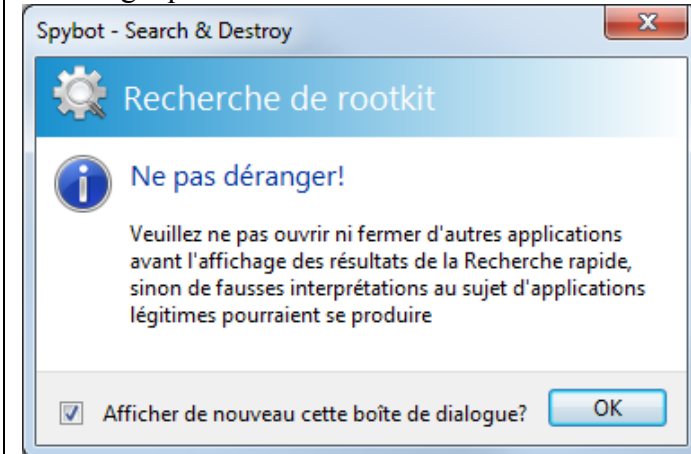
Spybot - Search & Destroy

Recherche de rootkit

Ne pas déranger!

Veuillez ne pas ouvrir ni fermer d'autres applications avant l'affichage des résultats de la Recherche rapide, sinon de fausses interprétations au sujet d'applications légitimes pourraient se produire

Afficher de nouveau cette boîte de dialogue?

OK